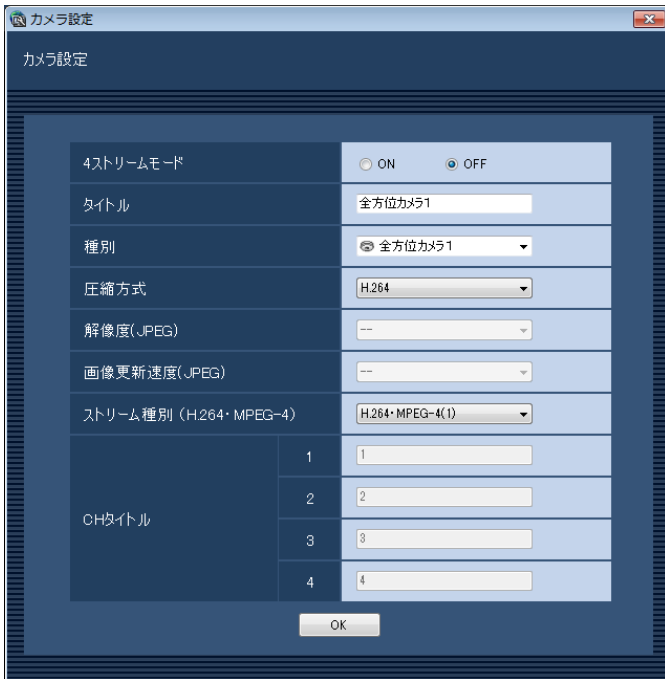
カメラ設定

カメラ設定

| | | |
|---|---|---|
| 4ストリームモード | | ON OFF |
| タイトル | | 全方位カメラ1 |
| 種別 | | 全方位カメラ1 |
| 圧縮方式 | | H.264 |
| 解像度(JPEG) | | -- |
| 画像更新速度(JPEG) | | -- |
| ストリーム種別(H.264・MPEG-4) | | H.264・MPEG-4(1) |
| CHタイトル | 1 | 1 |
| | 2 | 2 |
| | 3 | 3 |
| | 4 | 4 |

OK